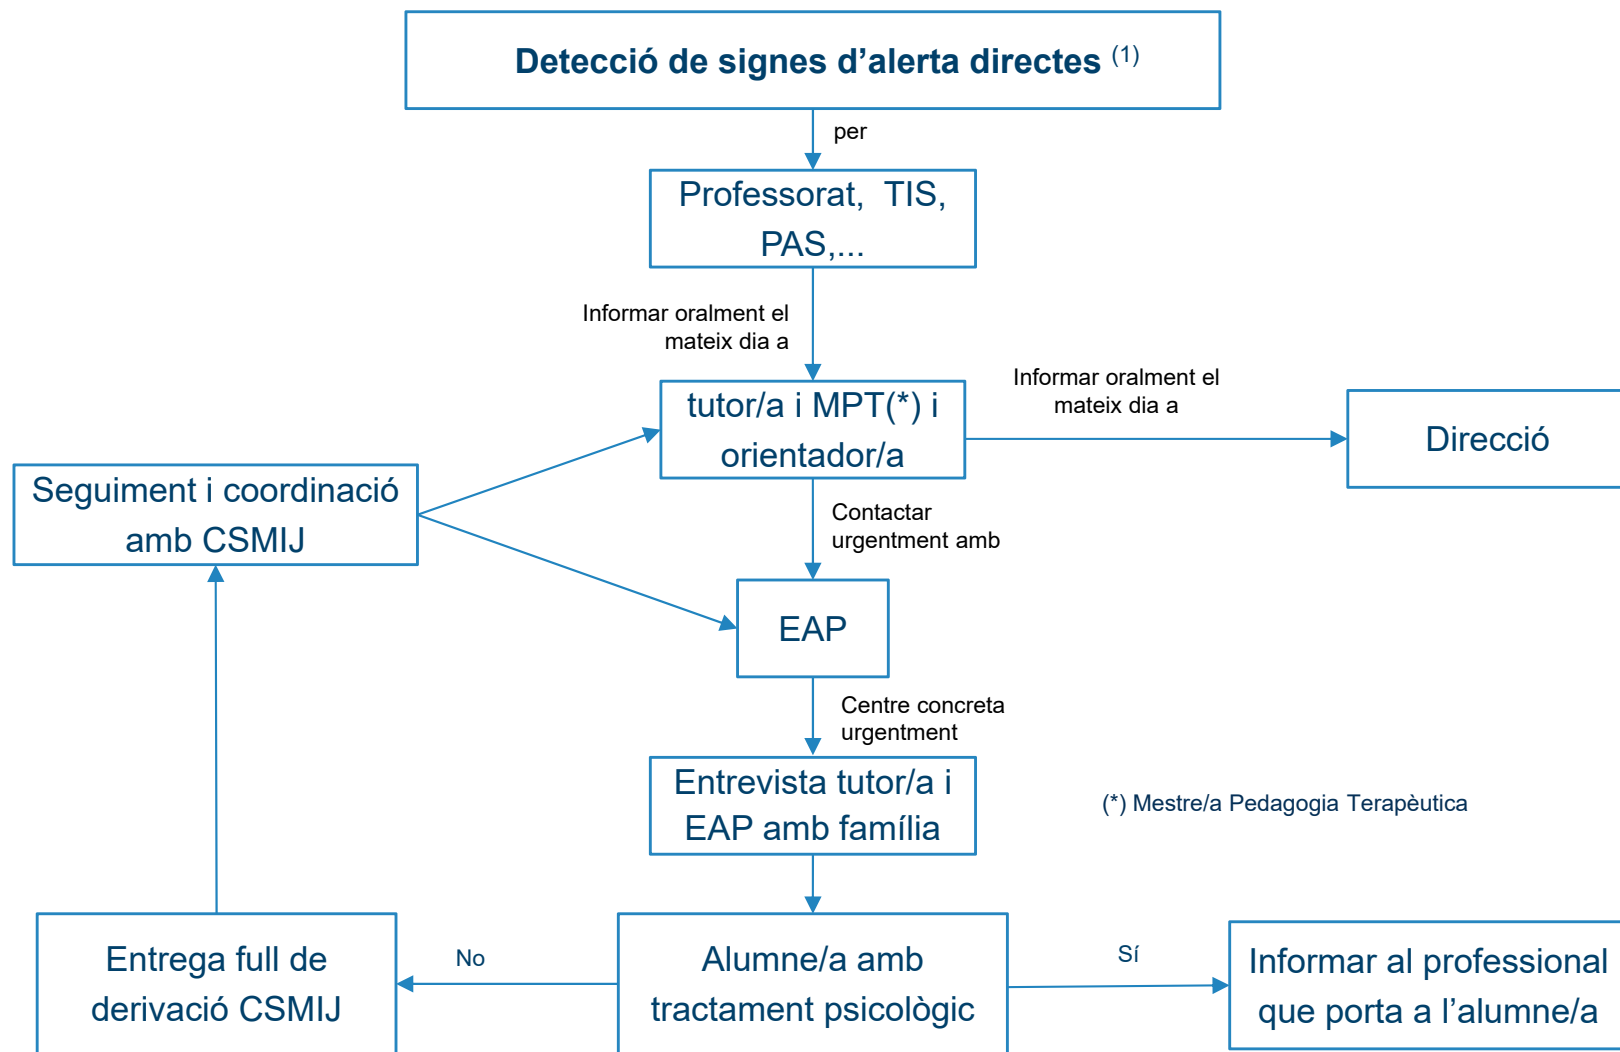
Detecció de signes d'alerta directes $^{(1)}$

per

Professorat, TIS, PAS,...

Informar oralment el mateix dia a

tutor/a i MPT(*) i orientador/a

Informar oralment el mateix dia a

Direcció

Seguiment i coordinació amb CSMIJ

Contactar urgentment amb

EAP

Centre concreta urgentment

Entrevista tutor/a i EAP amb família

(*) Mestre/a Pedagogia Terapèutica

Entrega full de derivació CSMIJ

No

Alumne/a amb tractament psicològic

Sí

Informar al professional que porta a l'alumne/a